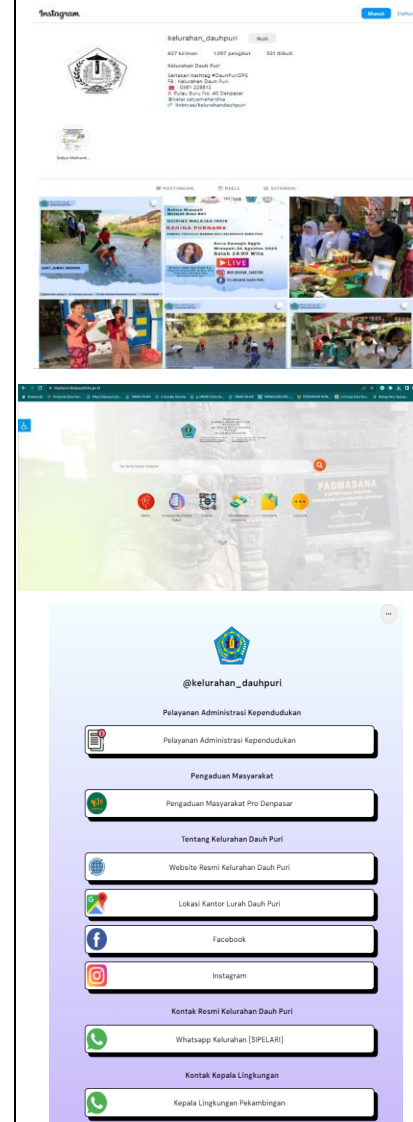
Instagram

Masuk Daftar

kelurahan_dauhpuri Ikuti

637 kiriman 1.097 pengikut 631 diikuti

Kelurahan Dauh Puri

Sertakan hashtag #DauhPuriDPS
FB : Kelurahan Dauh Puri
0361 226612
Jl. Pulau Buru No. 40 Denpasar
@satyamaharddika
linktr.ee/kelurahandauhpuri

Satya Mahardi...

POSTINGAN REELS DITANDAI

RAHINA PURNAMA

LIVE

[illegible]

PADMASANA

@kelurahan_dauhpuri

Pelayanan Administrasi Kependudukan

Pelayanan Administrasi Kependudukan

Pengaduan Masyarakat

Pengaduan Masyarakat Pro Denpasar

Tentang Kelurahan Dauh Puri

Website Resmi Kelurahan Dauh Puri

Lokasi Kantor Lurah Dauh Puri

Facebook

Instagram

Kontak Resmi Kelurahan Dauh Puri

Whatsapp Kelurahan [SIPELARI]

Kontak Kepala Lingkungan

Kepala Lingkungan Pekambingan